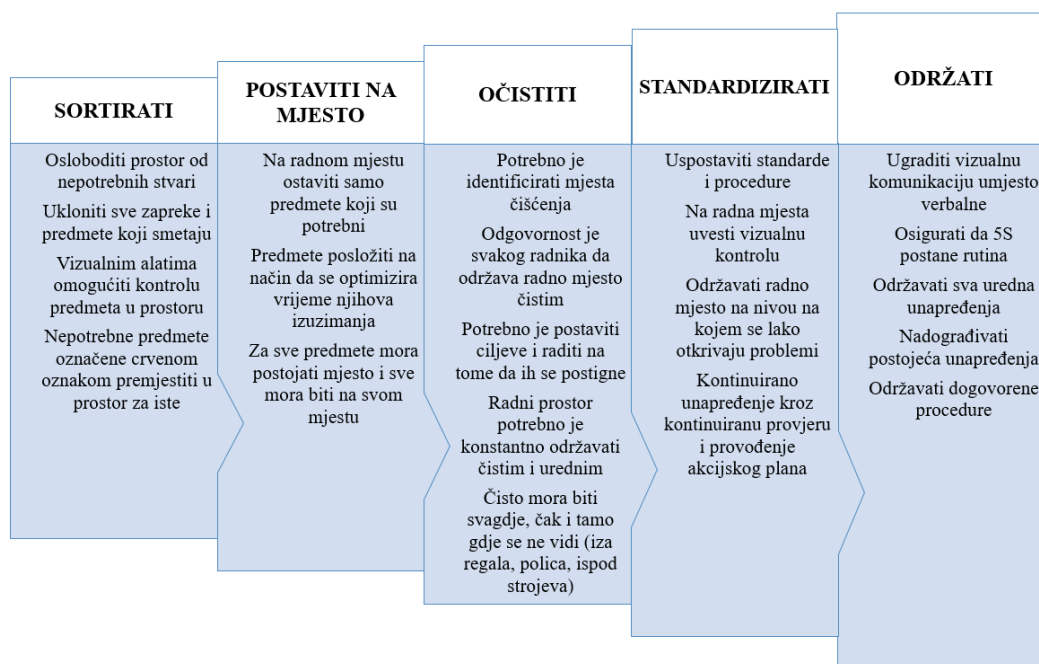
SORTIRATI

Osloboditi prostor od nepotrebnih stvari

Ukloniti sve zapreke i predmete koji smetaju

Vizualnim alatima omogućiti kontrolu predmeta u prostoru

Nepotrebne predmete označene crvenom oznakom premjestiti u prostor za iste

POSTAVITI NA MJESTO

Na radnom mjestu ostaviti samo predmete koji su potrebni

Predmete posložiti na način da se optimizira vrijeme njihova izuzimanja

Za sve predmete mora postojati mjesto i sve mora biti na svom mjestu

OČISTITI

Potrebno je identificirati mjesta čišćenja

Odgovornost je svakog radnika da održava radno mjesto čistim

Potrebno je postaviti ciljeve i raditi na tome da ih se postigne

Radni prostor potrebno je konstantno održavati čistim i urednim

Čisto mora biti svagdje, čak i tamo gdje se ne vidi (iza regala, polica, ispod strojeva)

STANDARDIZIRATI

Uspostaviti standarde i procedure

Na radna mjesta uvesti vizualnu kontrolu

Održavati radno mjesto na nivou na kojem se lako otkrivaju problemi

Kontinuirano unapređenje kroz kontinuiranu provjeru i provođenje akcijskog plana

ODRŽATI

Ugraditi vizualnu komunikaciju umjesto verbalne

Osigurati da 5S postane rutina

Održavati sva uredna unapređenja

Nadograđivati postojeća unapređenja

Održavati dogovorene procedure